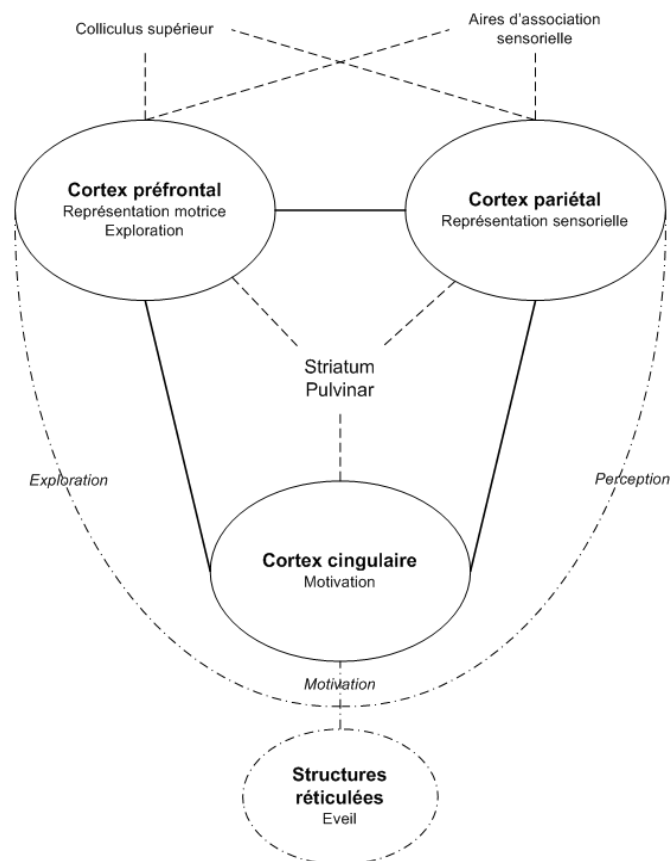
Colliculus supérieur

Aires d'association sensorielle

Cortex préfrontal
Représentation motrice
Exploration

Cortex pariétal
Représentation sensorielle

Striatum
Pulvinar

Exploration

Perception

Cortex cingulaire
Motivation

Motivation

Structures réticulées
Eveil